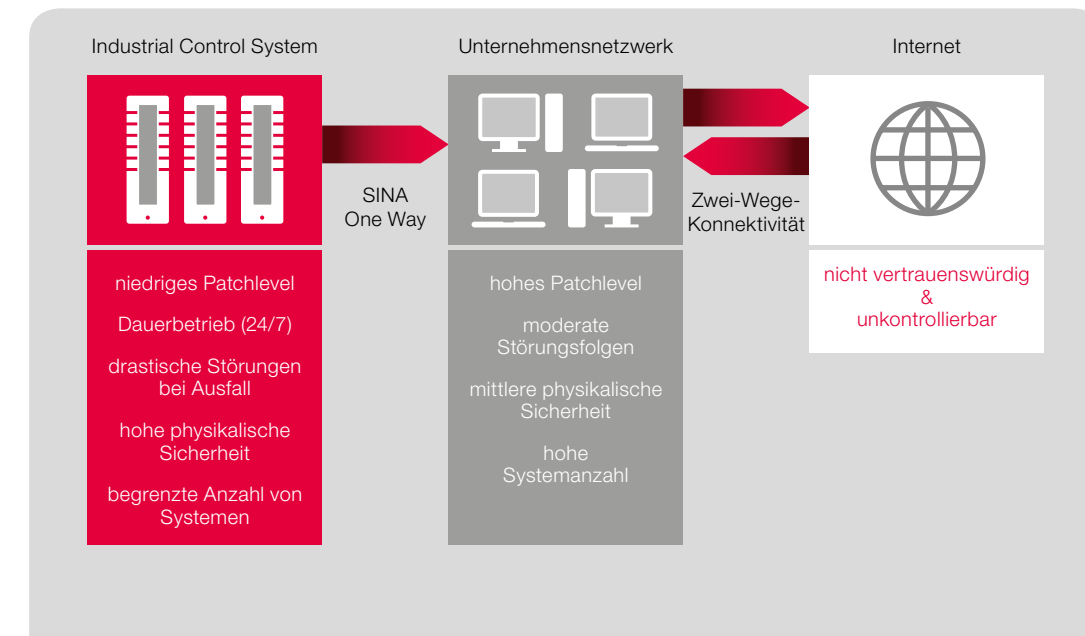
Industrial Control System

Unternehmensnetzwerk

Internet

SINA
One Way

Zwei-Wege-
Konnektivität

niedriges Patchlevel

Dauerbetrieb (24/7)

drastische Störungen bei Ausfall

hohe physikalische Sicherheit

begrenzte Anzahl von Systemen

hohes Patchlevel

moderate Störungsfolgen

mittlere physikalische Sicherheit

hohe Systemanzahl

nicht vertrauenswürdig
&
unkontrollierbar